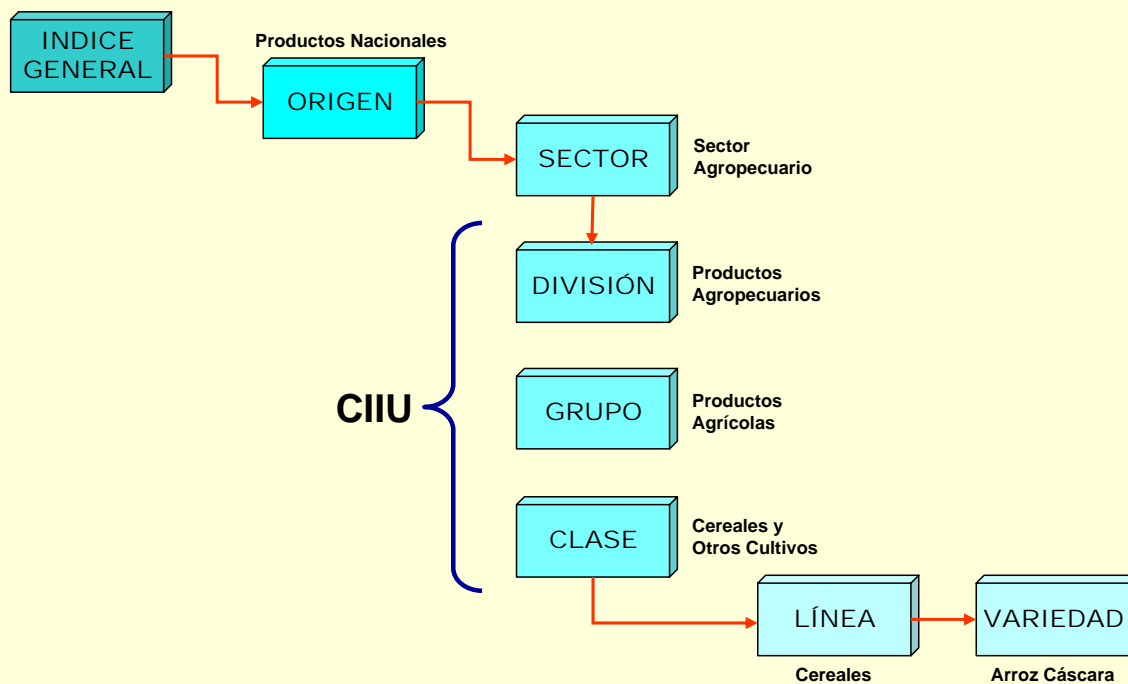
INDICE GENERAL

Productos Nacionales

ORIGEN

SECTOR

Sector Agropecuario

DIVISIÓN

Productos Agropecuarios

CIIU

GRUPO

Productos Agrícolas

CLASE

Cereales y Otros Cultivos

LÍNEA

Cereales

VARIEDAD

Arroz Cáscara